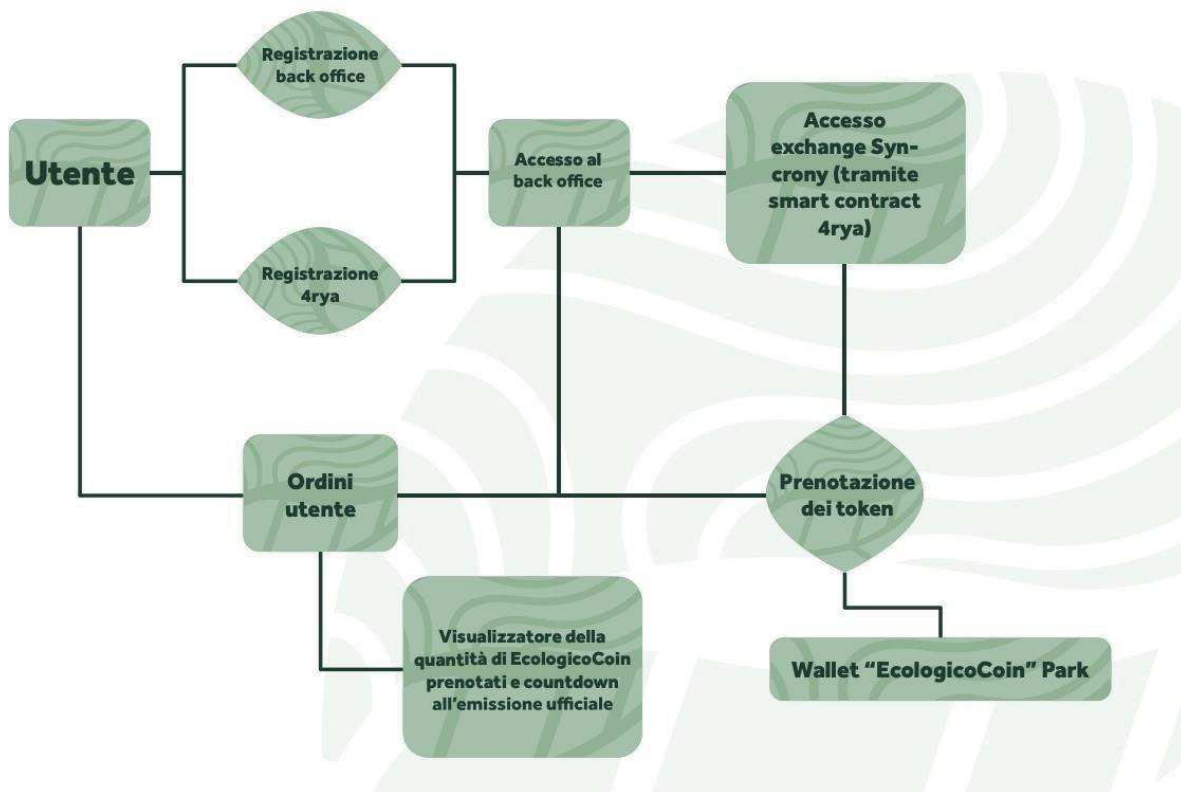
Registrazione back office

Utente

Accesso al back office

Accesso exchange Syncrony (tramite smart contract 4rya)

Registrazione 4rya

Ordini utente

Prenotazione dei token

Visualizzatore della quantità di EcologicoCoin prenotati e countdown all'emissione ufficiale

Wallet "EcologicoCoin" Park